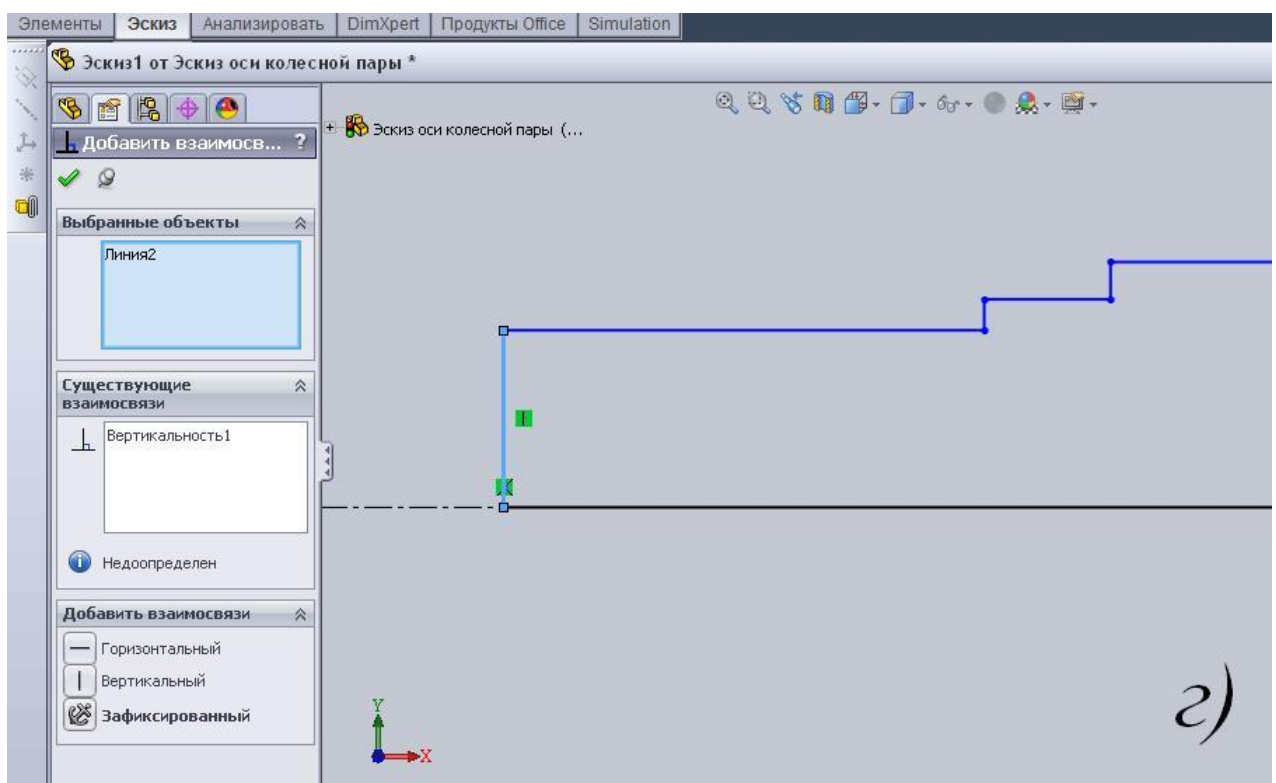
Элементы | Эскиз | Анализировать | DimXpert | Продукты Office | Simulation

Эскиз1 от Эскиз оси колесной пары *

Эскиз оси колесной пары (...

Добавить взаимосв... ?

Выбранные объекты

Линия2

Существующие взаимосвязи

Вертикальность1

Недоопределен

Добавить взаимосвязи

Горизонтальный

Вертикальный

Зафиксированный

Y

X

г)